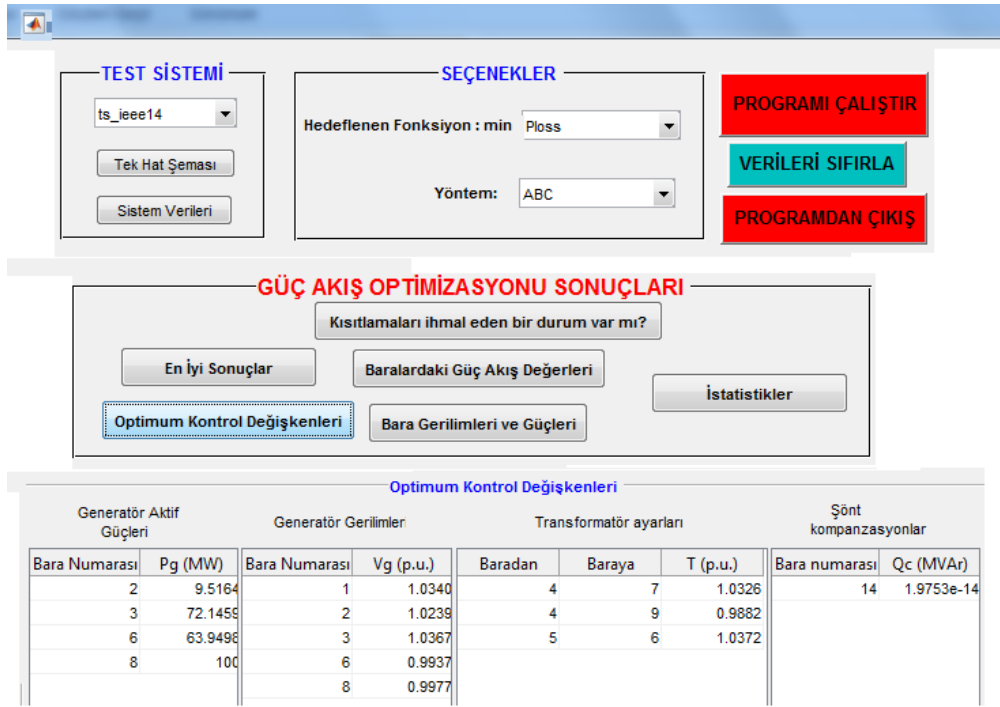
TEST SİSTEMİ

ts_ieee14

Tek Hat Şeması

Sistem Verileri

SEÇENEKLER

Hedeflenen Fonksiyon : min Ploss

Yöntem: ABC

PROGRAMI ÇALIŞTIR

VERİLERİ SIFIRLA

PROGRAMDAN ÇIKIŞ

GÜÇ AKIŞ OPTİMİZASYONU SONUÇLARI

Kısıtlamaları ihmal eden bir durum var mı?

En İyi Sonuçlar

Baralardaki Güç Akış Değerleri

İstatistikler

Optimum Kontrol Değişkenleri

Bara Gerilimleri ve Güçleri

Optimum Kontrol Değişkenleri

Generatör Aktif Güçleri

| Bara Numarası | Pg (MW) |
|---|---|
| 2 | 9.5164 |
| 3 | 72.1459 |
| 6 | 63.9498 |
| 8 | 100 |

Generatör Gerilimleri

| Bara Numarası | Vg (p.u.) |
|---|---|
| 1 | 1.0340 |
| 2 | 1.0239 |
| 3 | 1.0367 |
| 6 | 0.9937 |
| 8 | 0.9977 |

Transformatör ayarları

| Baradan | Baraya | T (p.u.) |
|---|---|---|
| 4 | 7 | 1.0326 |
| 4 | 9 | 0.9882 |
| 5 | 6 | 1.0372 |

Şönt kompanzasyonlar

| Bara numarası | Qc (MVAr) |
|---|---|
| 14 | 1.9753e-14 |